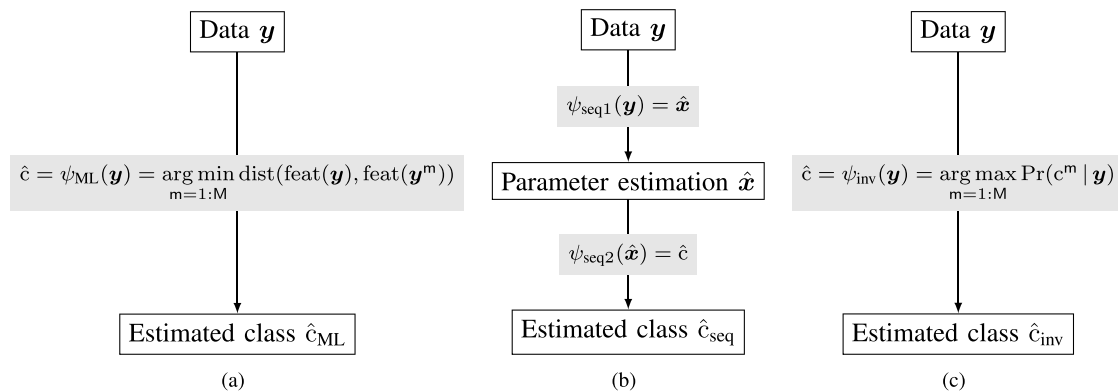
Data $\boldsymbol{y}$

$\hat{\mathrm{c}} = \psi_{\mathrm{ML}}(\boldsymbol{y}) = \arg\min_{\mathsf{m}=1:\mathsf{M}} \mathrm{dist}(\mathrm{feat}(\boldsymbol{y}), \mathrm{feat}(\boldsymbol{y}^{\mathsf{m}}))$

Estimated class $\hat{\mathrm{c}}_{\mathrm{ML}}$

(a)

Data $\boldsymbol{y}$

$\psi_{\mathrm{seq1}}(\boldsymbol{y}) = \hat{\boldsymbol{x}}$

Parameter estimation $\hat{\boldsymbol{x}}$

$\psi_{\mathrm{seq2}}(\hat{\boldsymbol{x}}) = \hat{\mathrm{c}}$

Estimated class $\hat{\mathrm{c}}_{\mathrm{seq}}$

(b)

Data $\boldsymbol{y}$

$\hat{\mathrm{c}} = \psi_{\mathrm{inv}}(\boldsymbol{y}) = \arg\max_{\mathsf{m}=1:\mathsf{M}} \Pr(\mathrm{c}^{\mathsf{m}} \mid \boldsymbol{y})$

Estimated class $\hat{\mathrm{c}}_{\mathrm{inv}}$

(c)